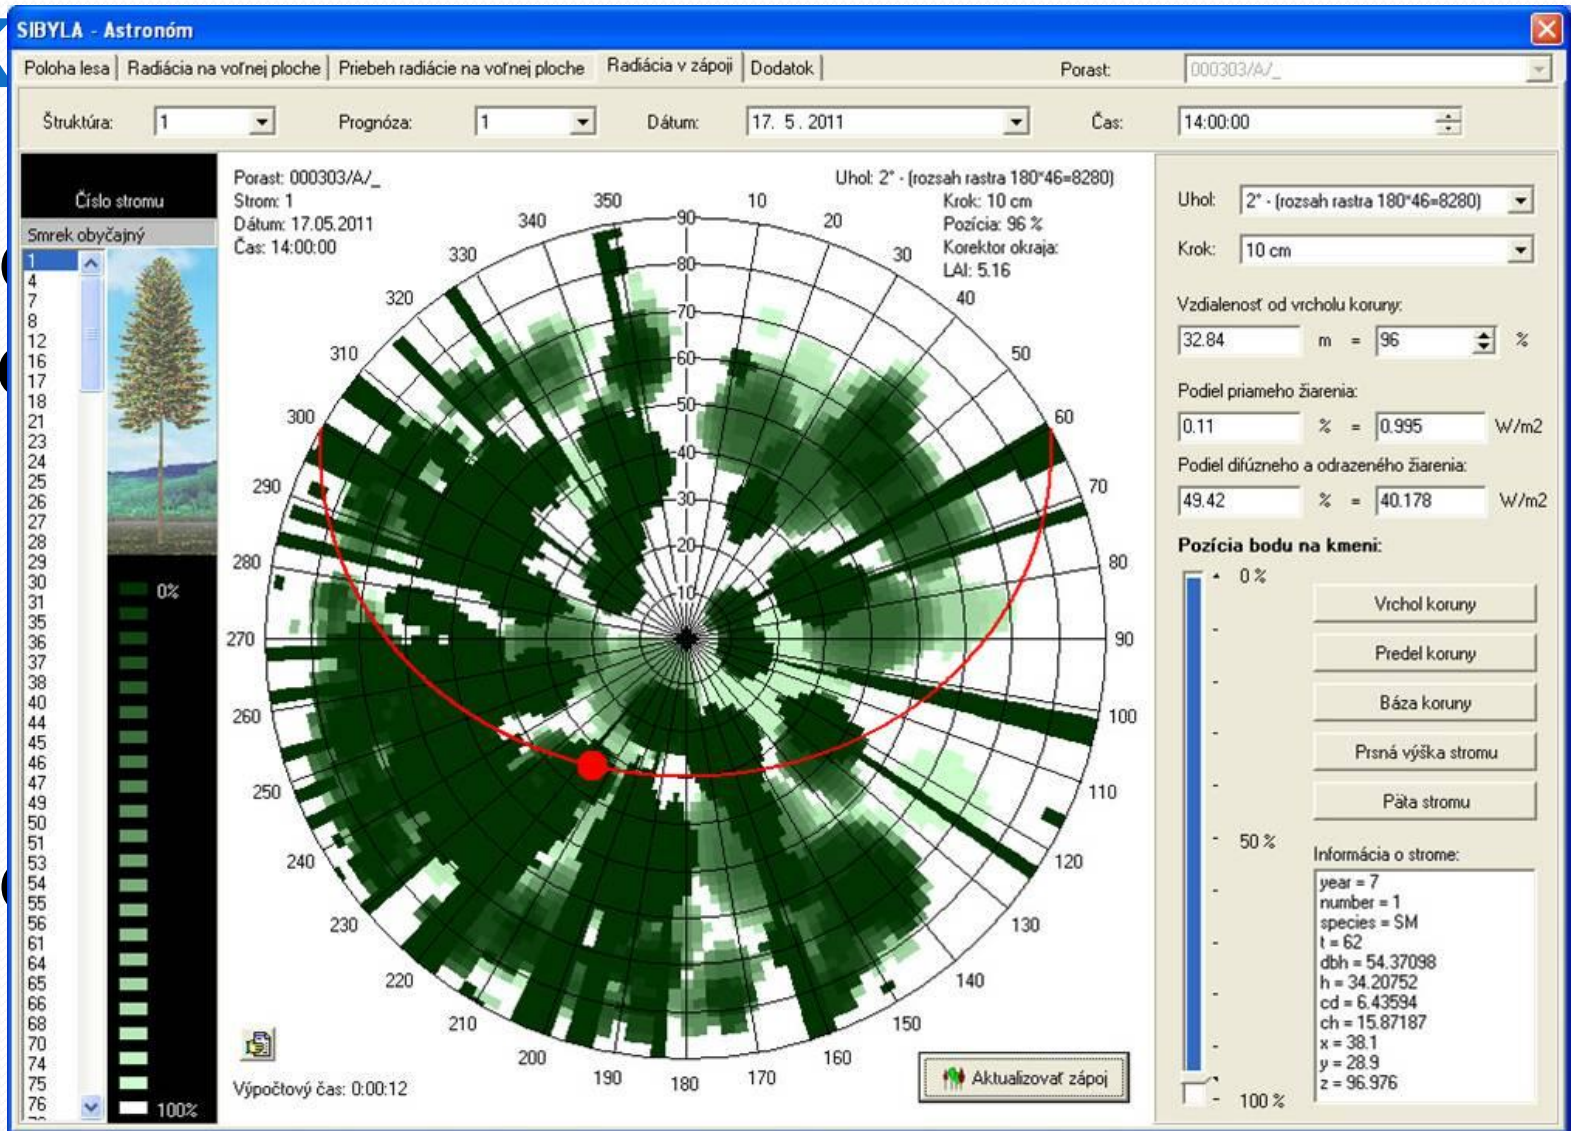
SIBYLA - Astronóm

Poloha lesa | Radiácia na voľnej ploche | Priebeh radiácie na voľnej ploche | Radiácia v zápoji | Dodatok

Porast: 000303/A/_

Štruktúra: 1
Prognóza: 1
Dátum: 17. 5. 2011
Čas: 14:00:00

Číslo stromu
Smrek obyčajný
1
4
7
8
12
16
17
18
21
23
24
25
26
27
28
29
30
31
35
36
37
38
40
44
45
46
47
49
50
51
53
54
55
56
61
64
65
66
68
70
74
75
76

0%
100%

Porast: 000303/A/_
Strom: 1
Dátum: 17.05.2011
Čas: 14:00:00

Uhol: 2° - (rozsah rastra 180*46=8280)
Krok: 10 cm
Pozícia: 96 %
Korektor okraja:
LAI: 5.16

350 10 340 20 330 30 320 40 310 50 300 60 290 70 280 80 270 90 260 100 250 110 240 120 230 130 220 140 210 150 200 160 190 180 170

90 80 70 60 50 40 30 20 10

Výpočtový čas: 0:00:12

Aktualizovať zápoj

Uhol: 2° - (rozsah rastra 180*46=8280)
Krok: 10 cm
Vzdialenosť od vrcholu koruny:
32.84 m = 96 %
Podiel priameho žiarenia:
0.11 % = 0.995 W/m2
Podiel difúzneho a odrazeného žiarenia:
49.42 % = 40.178 W/m2

Pozícia bodu na kmeni:
0 %
50 %
100 %

Vrchol koruny
Predel koruny
Báza koruny
Prsná výška stromu
Päta stromu

Informácia o strome:
year = 7
number = 1
species = SM
t = 62
dbh = 54.37098
h = 34.20752
cd = 6.43594
ch = 15.87187
x = 38.1
y = 28.9
z = 96.976